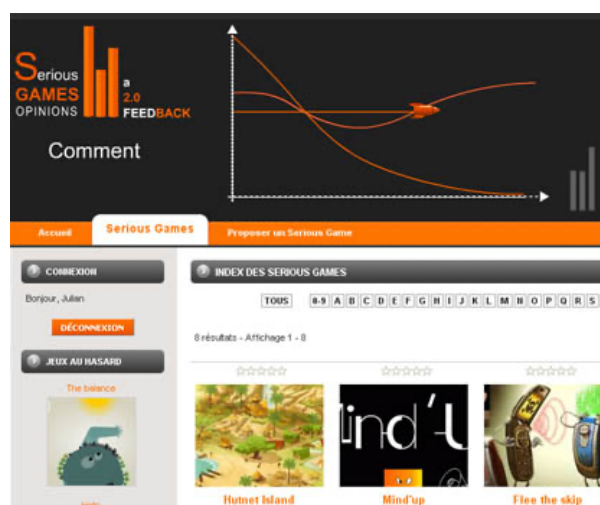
Serious GAMES OPINIONS a 2.0 FEEDBACK

Comment

Accueil
Serious Games
Proposer un Serious Game

CONNEXION

Bonjour, Julian

DÉCONNEXION

JEUX AU HASARD

The balance

INDEX DES SERIOUS GAMES

TOUS 0-9 A B C D E F G H I J K L M N O P Q R S

8 résultats - Affichage 1 - 8

lind'U

Hutnet Island
Mind'up
Flee the skip